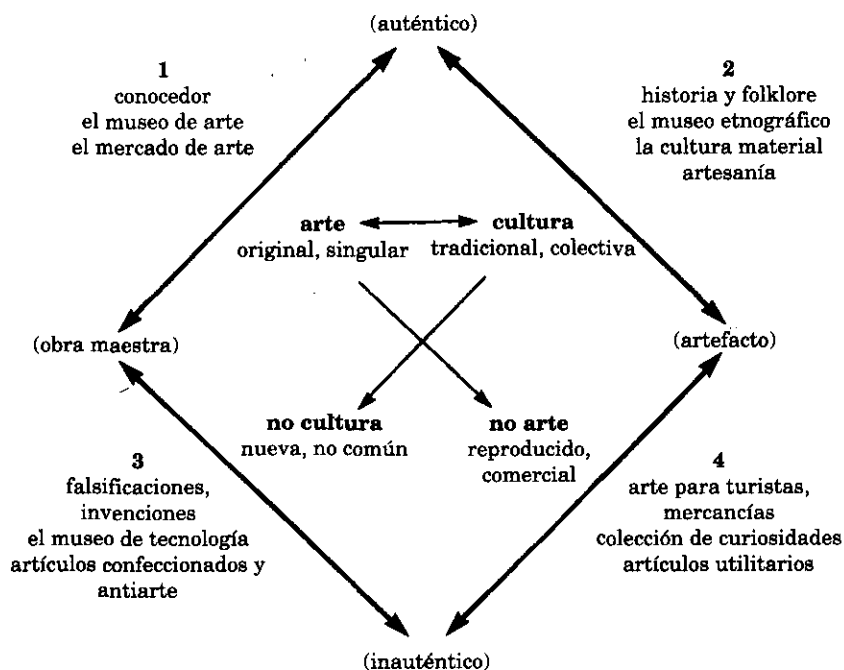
(auténtico)

1
conocedor
el museo de arte
el mercado de arte

2
historia y folklore
el museo etnográfico
la cultura material
artesanía

arte
original, singular

cultura
tradicional, colectiva

(obra maestra)

(artefacto)

no cultura
nueva, no común

no arte
reproducido, comercial

3
falsificaciones, invenciones
el museo de tecnología
artículos confeccionados y antiarte

4
arte para turistas, mercancías
colección de curiosidades
artículos utilitarios

(inauténtico)